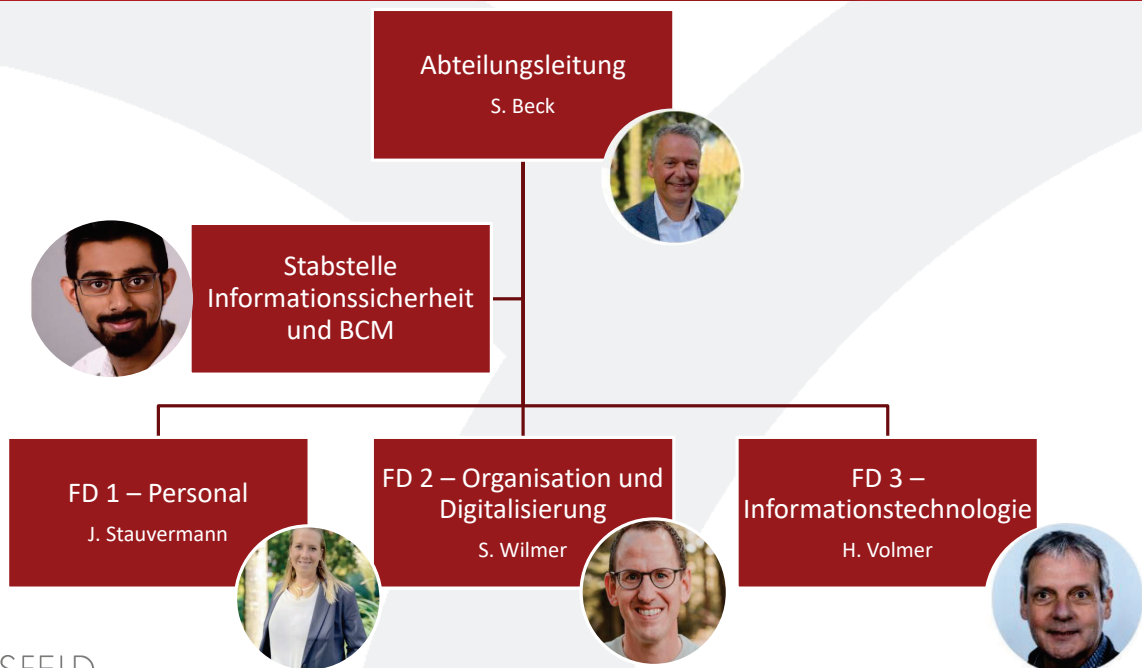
Abteilungsleitung

S. Beck

Stabstelle Informationssicherheit und BCM

FD 1 – Personal

J. Stauvermann

FD 2 – Organisation und Digitalisierung

S. Wilmer

FD 3 – Informationstechnologie

H. Volmer

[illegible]SFELD